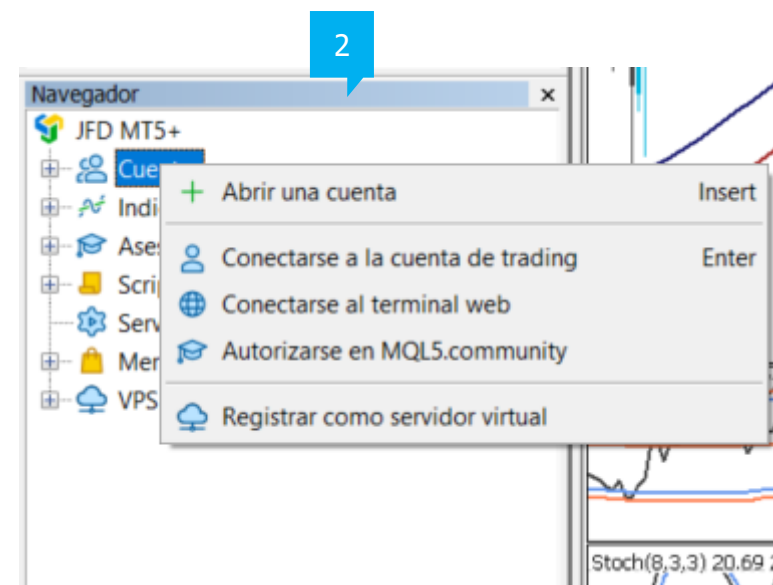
2

Navegador ×

JFD MT5+

Cuent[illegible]

Indi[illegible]

Ases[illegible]

Scrip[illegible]

Serv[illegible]

Mer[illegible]

VPS

Abrir una cuenta Insert

Conectarse a la cuenta de trading Enter

Conectarse al terminal web

Autorizarse en MQL5.community

Registrar como servidor virtual

Stoch(8,3,3) 20.69 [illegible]